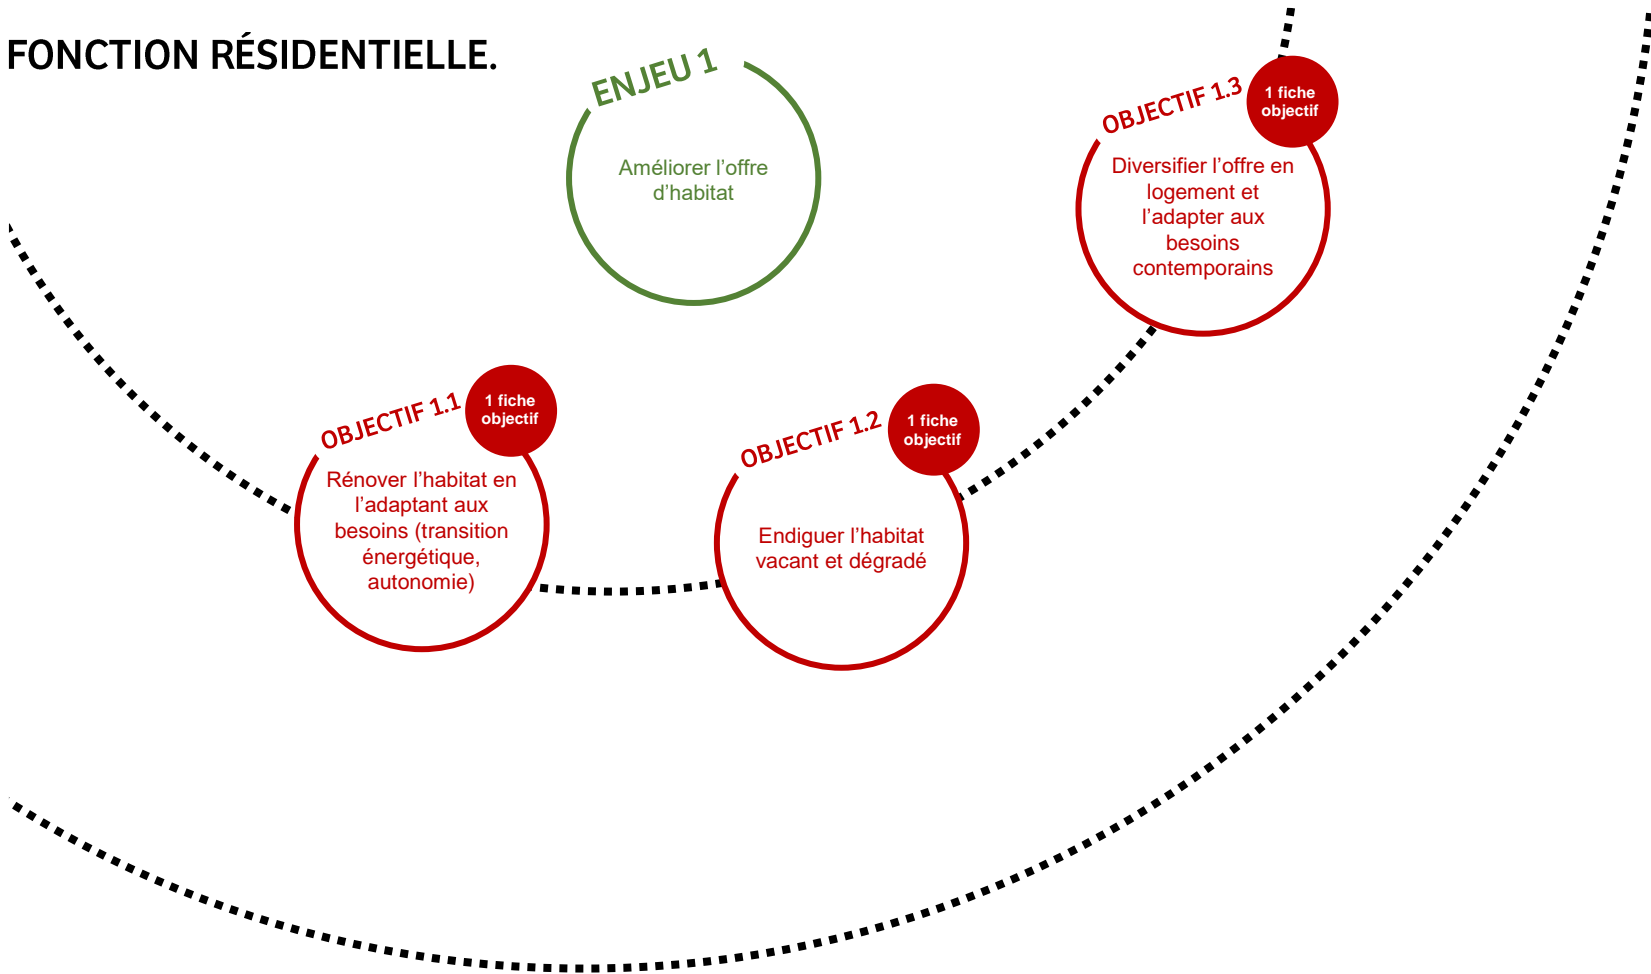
FONCTION RÉSIDENTIELLE.

ENJEU 1

Améliorer l'offre d'habitat

OBJECTIF 1.3

1 fiche objectif

Diversifier l'offre en logement et l'adapter aux besoins contemporains

OBJECTIF 1.1

1 fiche objectif

Rénover l'habitat en l'adaptant aux besoins (transition énergétique, autonomie)

OBJECTIF 1.2

1 fiche objectif

Endiguer l'habitat vacant et dégradé